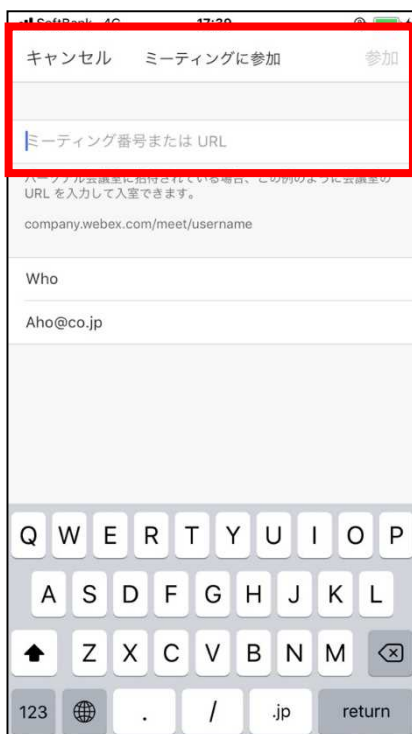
SoftBank 4G 17:39

キャンセル ミーティングに参加 参加

ミーティング番号または URL

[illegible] URL を入力して入室できます。

company.webex.com/meet/username

Who

Aho@co.jp

Q W E R T Y U I O P
A S D F G H J K L
Z X C V B N M
123 . / .jp return